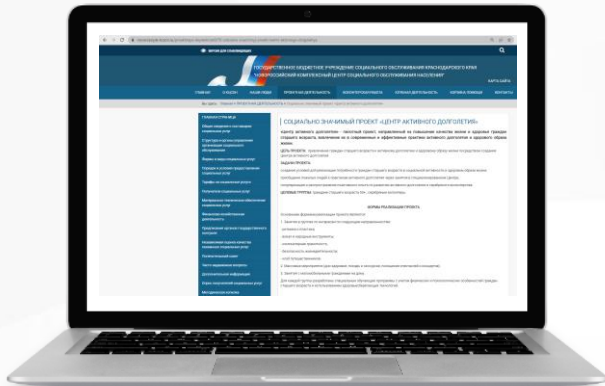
ГОСУДАРСТВЕННОЕ БЮДЖЕТНОЕ УЧРЕЖДЕНИЕ СОЦИАЛЬНОГО ОБСЛУЖИВАНИЯ КРАСНОДАРСКОГО КРАЯ ТИХОРЕЦКИЙ КОМПЛЕКСНЫЙ ЦЕНТР СОЦИАЛЬНОГО ОБСЛУЖИВАНИЯ НАСЕЛЕНИЯ

ПРОЕКТНАЯ ДЕЯТЕЛЬНОСТЬ

СОЦИАЛЬНО ЗНАЧИМЫЙ ПРОЕКТ «ЦЕНТР АКТИВНОГО ДОЛГОЛЕТИЯ»

ЦЕЛЬ ПРОЕКТА

ЗАДАЧИ ПРОЕКТА

ЦЕЛЕВЫЕ ГРУППЫ

ФОРМЫ РЕАЛИЗАЦИИ ПРОЕКТА

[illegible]